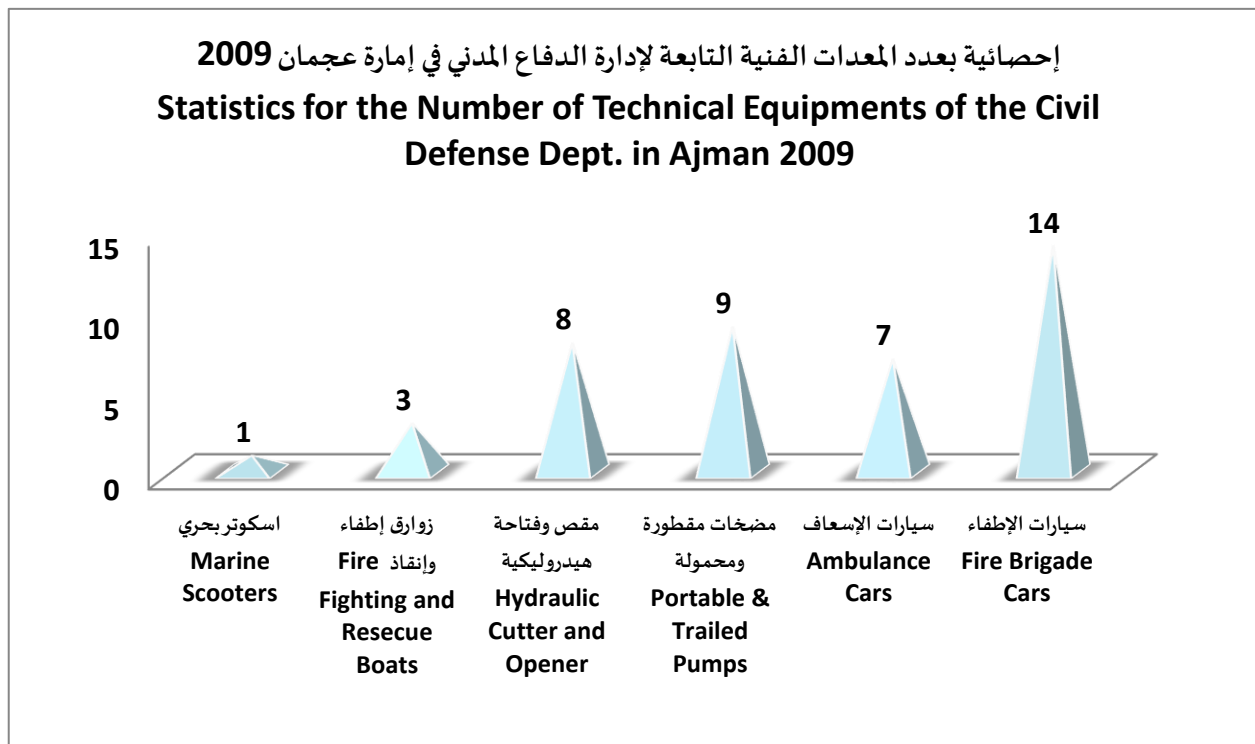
إحصائية بعدد المعدات الفنية التابعة لإدارة الدفاع المدني في إمارة عجمان 2009
Statistics for the Number of Technical Equipments of the Civil Defense Dept. in Ajman 2009

15
10
5
0

1
3
8
9
7
14

اسكوتر بحري
Marine Scooters

زوارق إطفاء وإنقاذ
Fire Fighting and Resecue Boats

مقص وفتاحة هيدروليكية
Hydraulic Cutter and Opener

مضخات مقطورة ومحمولة
Portable & Trailed Pumps

سيارات الإسعاف
Ambulance Cars

سيارات الإطفاء
Fire Brigade Cars